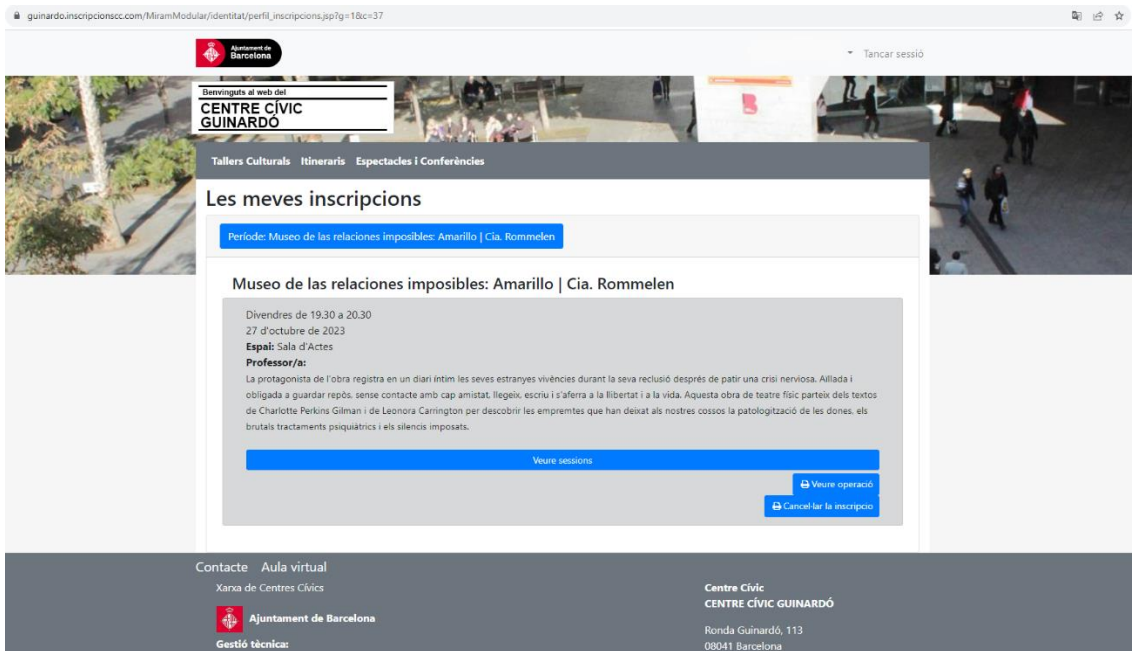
guinardo.inscripcionscc.com/MiramModular/identitat/perfil_inscripcions.jsp?g=1&c=37

Ajuntament de Barcelona

Tancar sessió

Benvinguts al web del
CENTRE CÍVIC GUINARDÓ

Tallers Culturals Itineraris Espectacles i Conferències

Les meves inscripcions

Període: Museo de las relaciones imposibles: Amarillo | Cia. Rommelen

Museo de las relaciones imposibles: Amarillo | Cia. Rommelen

Divendres de 19.30 a 20.30
27 d'octubre de 2023
**Espai:** Sala d'Actes
**Professor/a:**
La protagonista de l'obra registra en un diari íntim les seves estranyes vivències durant la seva reclusió després de patir una crisi nerviosa. Aïllada i obligada a guardar repòs, sense contacte amb cap amistat, llegeix, escriu i s'aferra a la llibertat i a la vida. Aquesta obra de teatre físic parteix dels textos de Charlotte Perkins Gilman i de Leonora Carrington per descobrir les empremtes que han deixat als nostres cossos la patologització de les dones, els brutals tractaments psiquiàtrics i els silencis imposats.

Veure sessions

Veure operació

Cancel·lar la inscripció

Contacte Aula virtual

Xarxa de Centres Cívics

Ajuntament de Barcelona

Gestió tècnica:

Centre Cívic
CENTRE CÍVIC GUINARDÓ

Ronda Guinardó, 113
08041 Barcelona